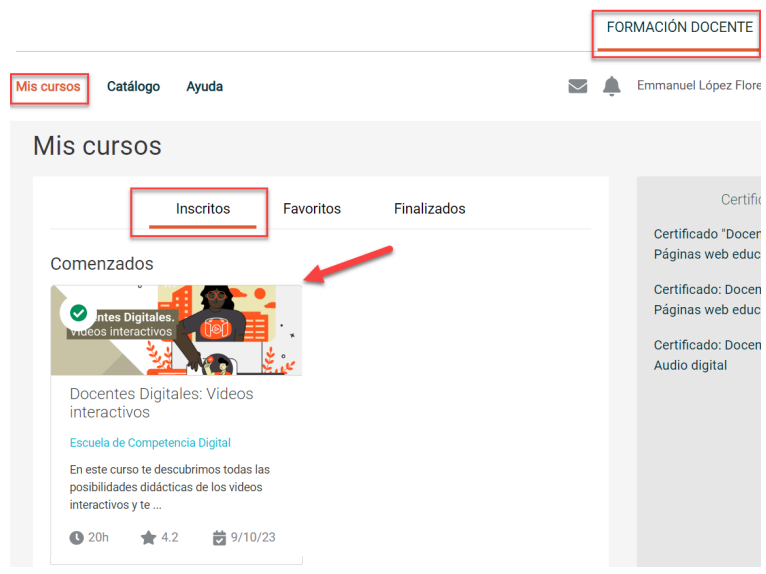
FORMACIÓN DOCENTE

Mis cursos Catálogo Ayuda

Emmanuel López Flore

Mis cursos

Inscritos Favoritos Finalizados

Comenzados

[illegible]ntes Digitales. Videos interactivos

Docentes Digitales: Videos interactivos

Escuela de Competencia Digital

En este curso te descubrimos todas las posibilidades didácticas de los videos interactivos y te ...

20h 4.2 9/10/23

Certifi

Certificado "Docen Páginas web educ

Certificado: Docen Páginas web educ

Certificado: Docen Audio digital